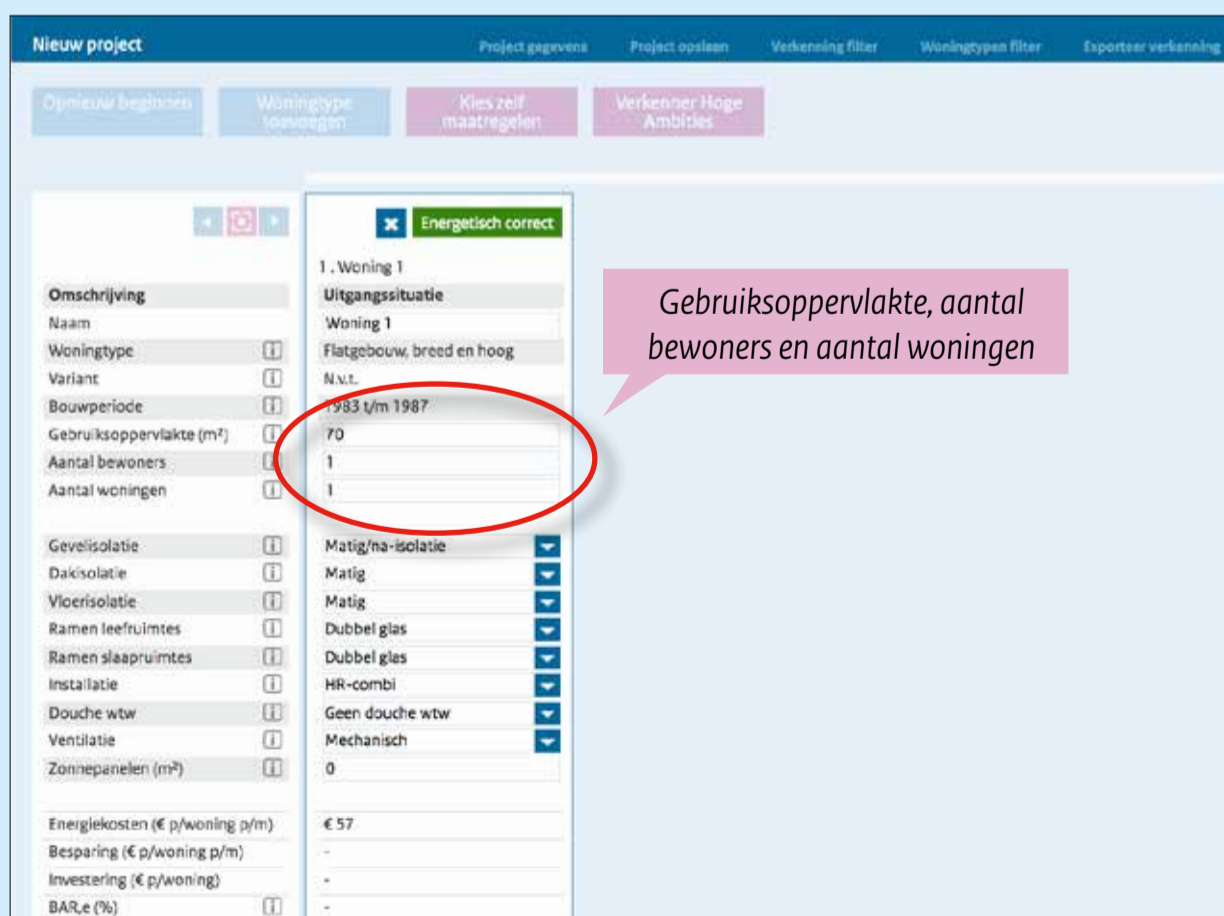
Nieuw project

Project gegevens Project opslaan Verkenning filter Woningtypen filter Exporteer verkenning

Opnieuw beginnen

Woningtype toevoegen

Kies zelf maatregelen

Verkenner Hoge Ambities

Energetisch correct

1 . Woning 1

| Omschrijving | Uitgangssituatie |
|---|---|
| Naam | Woning 1 |
| Woningtype | Flatgebouw, breed en hoog |
| Variant | N.v.t. |
| Bouwperiode | 1983 t/m 1987 |
| Gebruiksoppervlakte ($m^2$) | 70 |
| Aantal bewoners | 1 |
| Aantal woningen | 1 |
| Gevelisolatie | Matig/na-isolatie |
| Dakisolatie | Matig |
| Vloerisolatie | Matig |
| Ramen leefruimtes | Dubbel glas |
| Ramen slaapruimtes | Dubbel glas |
| Installatie | HR-combi |
| Douche wtw | Geen douche wtw |
| Ventilatie | Mechanisch |
| Zonnepanelen ($m^2$) | 0 |
| Energiekosten (€ p/woning p/m) | € 57 |
| Besparing (€ p/woning p/m) | - |
| Investering (€ p/woning) | - |
| BAR,e (%) | - |

Gebruiksoppervlakte, aantal bewoners en aantal woningen